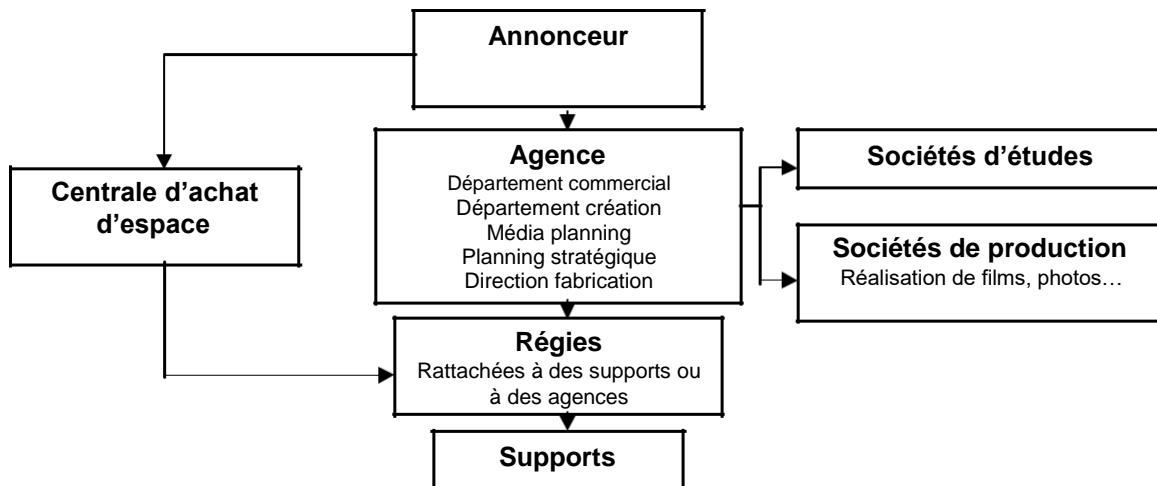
Annonceur

Centrale d'achat d'espace

Agence
Département commercial
Département création
Média planning
Planning stratégique
Direction fabrication

Sociétés d'études

Sociétés de production
Réalisation de films, photos…

Régies
Rattachées à des supports ou à des agences

Supports